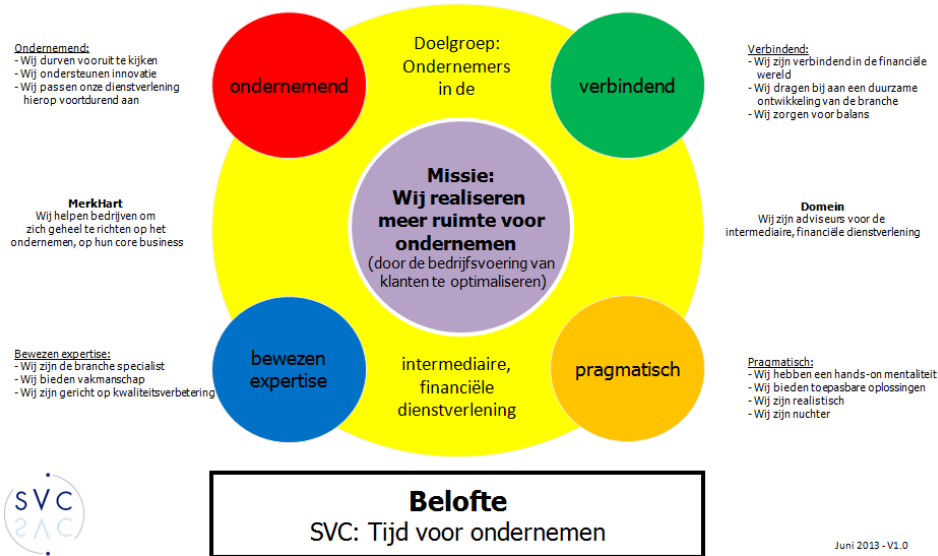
Ondernemend:
- Wij durven vooruit te kijken
- Wij ondersteunen innovatie
- Wij passen onze dienstverlening hierop voortdurend aan

ondernemend

Doelgroep: Ondernemers in de

verbindend

Verbindend:
- Wij zijn verbindend in de financiële wereld
- Wij dragen bij aan een duurzame ontwikkeling van de branche
- Wij zorgen voor balans

MerkHart
Wij helpen bedrijven om zich geheel te richten op het ondernemen, op hun core business

Missie:
Wij realiseren meer ruimte voor ondernemen
(door de bedrijfsvoering van klanten te optimaliseren)

Domein
Wij zijn adviseurs voor de intermediaire, financiële dienstverlening

Bewezen expertise:
- Wij zijn de branche specialist
- Wij bieden vakmanschap
- Wij zijn gericht op kwaliteitsverbetering

bewezen expertise

intermediaire, financiële dienstverlening

pragmatisch

Pragmatisch:
- Wij hebben een hands-on mentaliteit
- Wij bieden toepasbare oplossingen
- Wij zijn realistisch
- Wij zijn nuchter

SVC

Belofte
SVC: Tijd voor ondernemen

Juni 2013 - V1.0